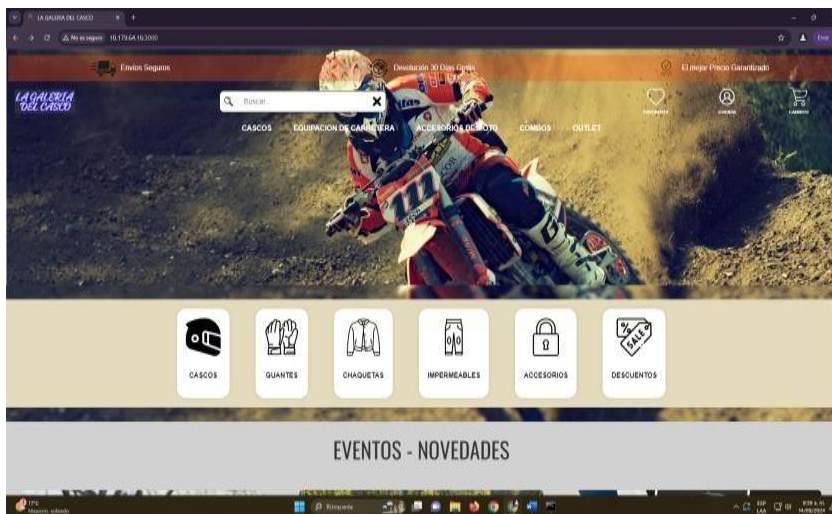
LA GALERIA DEL CASCO

No es seguro 10.179.64.163:3000

Envíos Seguros

Devolución 30 Días Gratis

El mejor Precio Garantizado

LA GALERIA DEL CASCO

Buscar

CASCOS EQUIPACION DE CARRETERA ACCESORIOS DE MOTO COMBOS OUTLET

CASCOS

GUANTES

CHAQUETAS

IMPERMEABLES

ACCESORIOS

DESCUENTOS

SALE

EVENTOS - NOVEDADES

Búsqueda